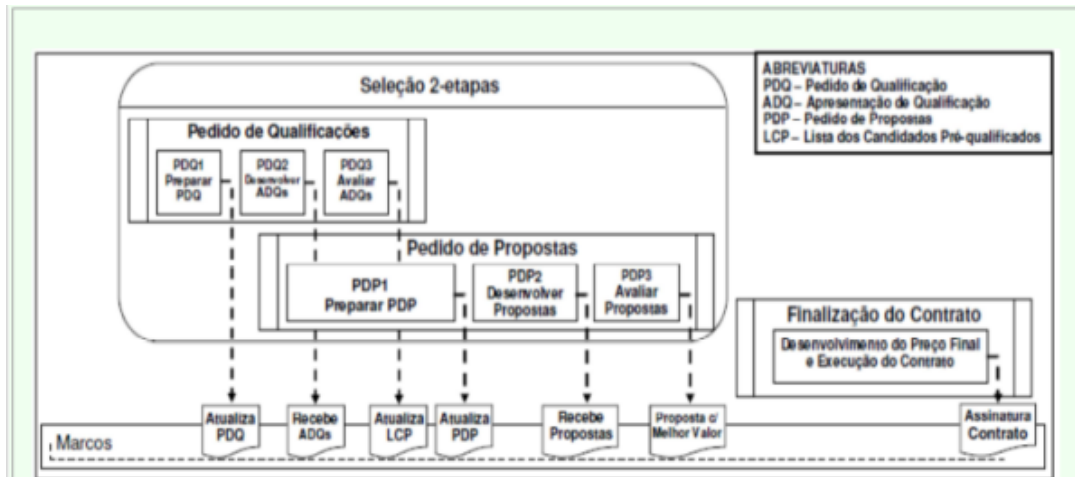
Seleção 2-etapas

ABREVIATURAS
PDQ – Pedido de Qualificação
ADQ – Apresentação de Qualificação
PDP – Pedido de Propostas
LCP – Lista dos Candidados Pré-qualificados

Pedido de Qualificações

PDQ1 Preparar PDQ

PDQ2 Desenvolver ADQs

PDQ3 Avaliar ADQs

Pedido de Propostas

PDP1 Preparar PDP

PDP2 Desenvolver Propostas

PDP3 Avaliar Propostas

Finalização do Contrato

Desenvolvimento do Preço Final e Execução do Contrato

Marcos

Atualiza PDQ

Recebe ADQs

Atualiza LCP

Atualiza PDP

Recebe Propostas

Proposta c/ Melhor Valor

Assinatura Contrato